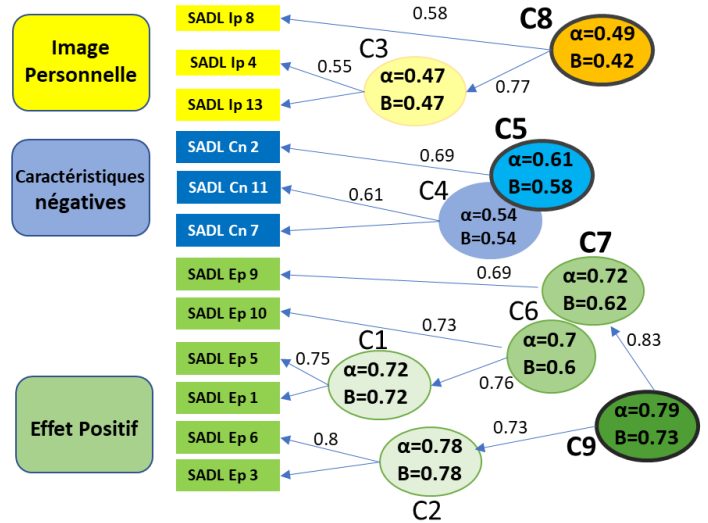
Image Personnelle

Caractéristiques négatives

Effet Positif

SADL Ip 8
SADL Ip 4
SADL Ip 13
SADL Cn 2
SADL Cn 11
SADL Cn 7
SADL Ep 9
SADL Ep 10
SADL Ep 5
SADL Ep 1
SADL Ep 6
SADL Ep 3

0.58
C8
α=0.49
B=0.42
0.77
C3
0.55
α=0.47
B=0.47
C5
0.69
α=0.61
B=0.58
0.61
C4
α=0.54
B=0.54
C7
0.69
α=0.72
B=0.62
C6
0.73
0.83
C1
0.75
α=0.72
B=0.72
α=0.7
B=0.6
0.76
α=0.79
B=0.73
0.73
C9
0.8
α=0.78
B=0.78
C2